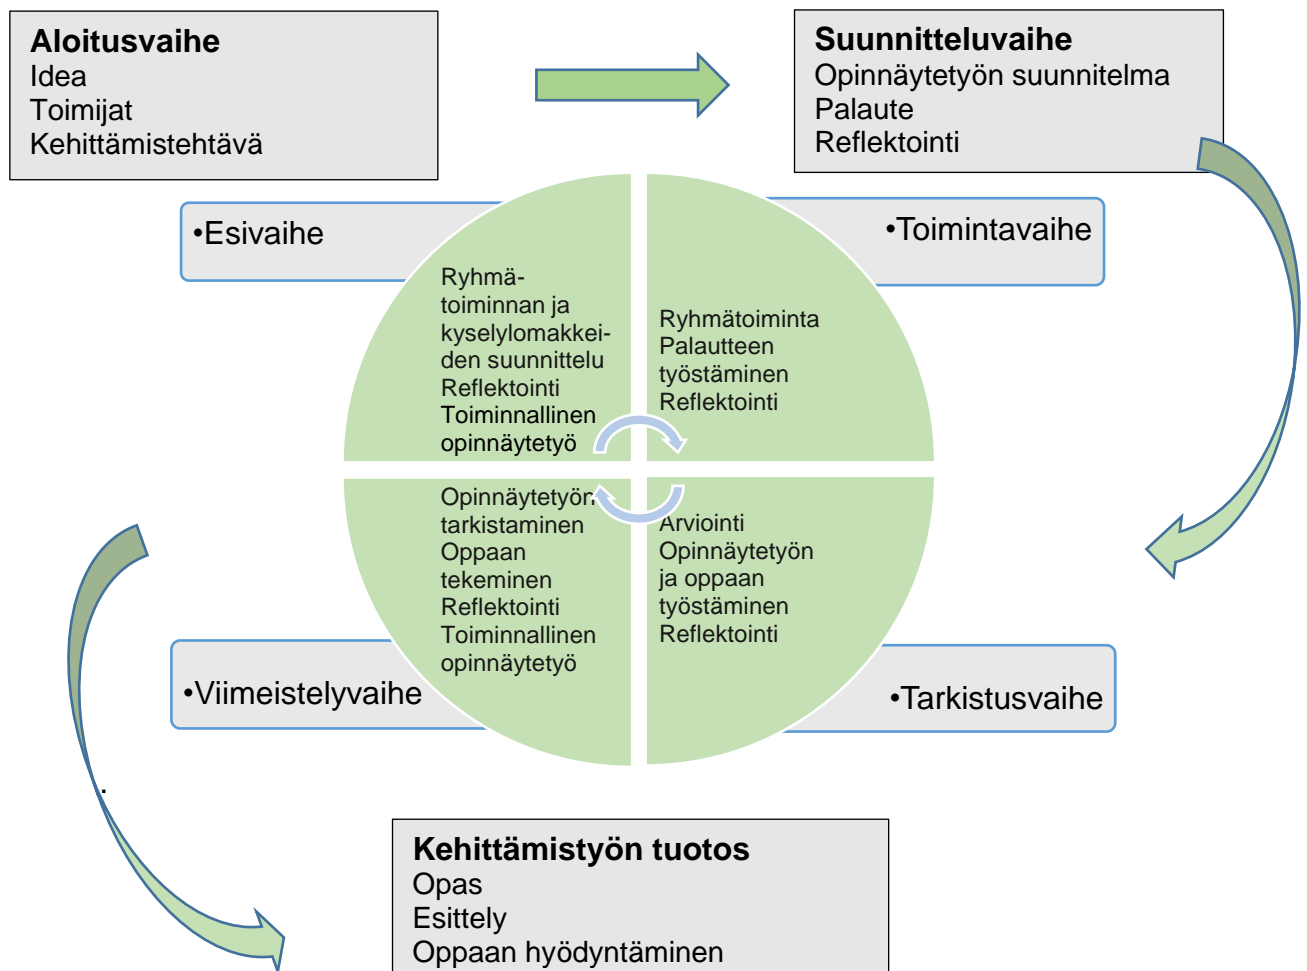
**Aloitusvaihe**
Idea
Toimijat
Kehittämistehtävä

**Suunnitteluvaihe**
Opinnäytetyön suunnitelma
Palaute
Reflektointi

•Esivaihe

•Toimintavaihe

Ryhmätoiminnan ja kyselylomakkeiden suunnittelu
Reflektointi
Toiminnallinen opinnäytetyö

Ryhmätoiminta
Palautteen työstäminen
Reflektointi

Opinnäytetyön tarkistaminen
Oppaan tekeminen
Reflektointi
Toiminnallinen opinnäytetyö

Arviointi
Opinnäytetyön ja oppaan työstäminen
Reflektointi

•Viimeistelyvaihe

•Tarkistusvaihe

.

**Kehittämistyön tuotos**
Opas
Esittely
Oppaan hyödyntäminen